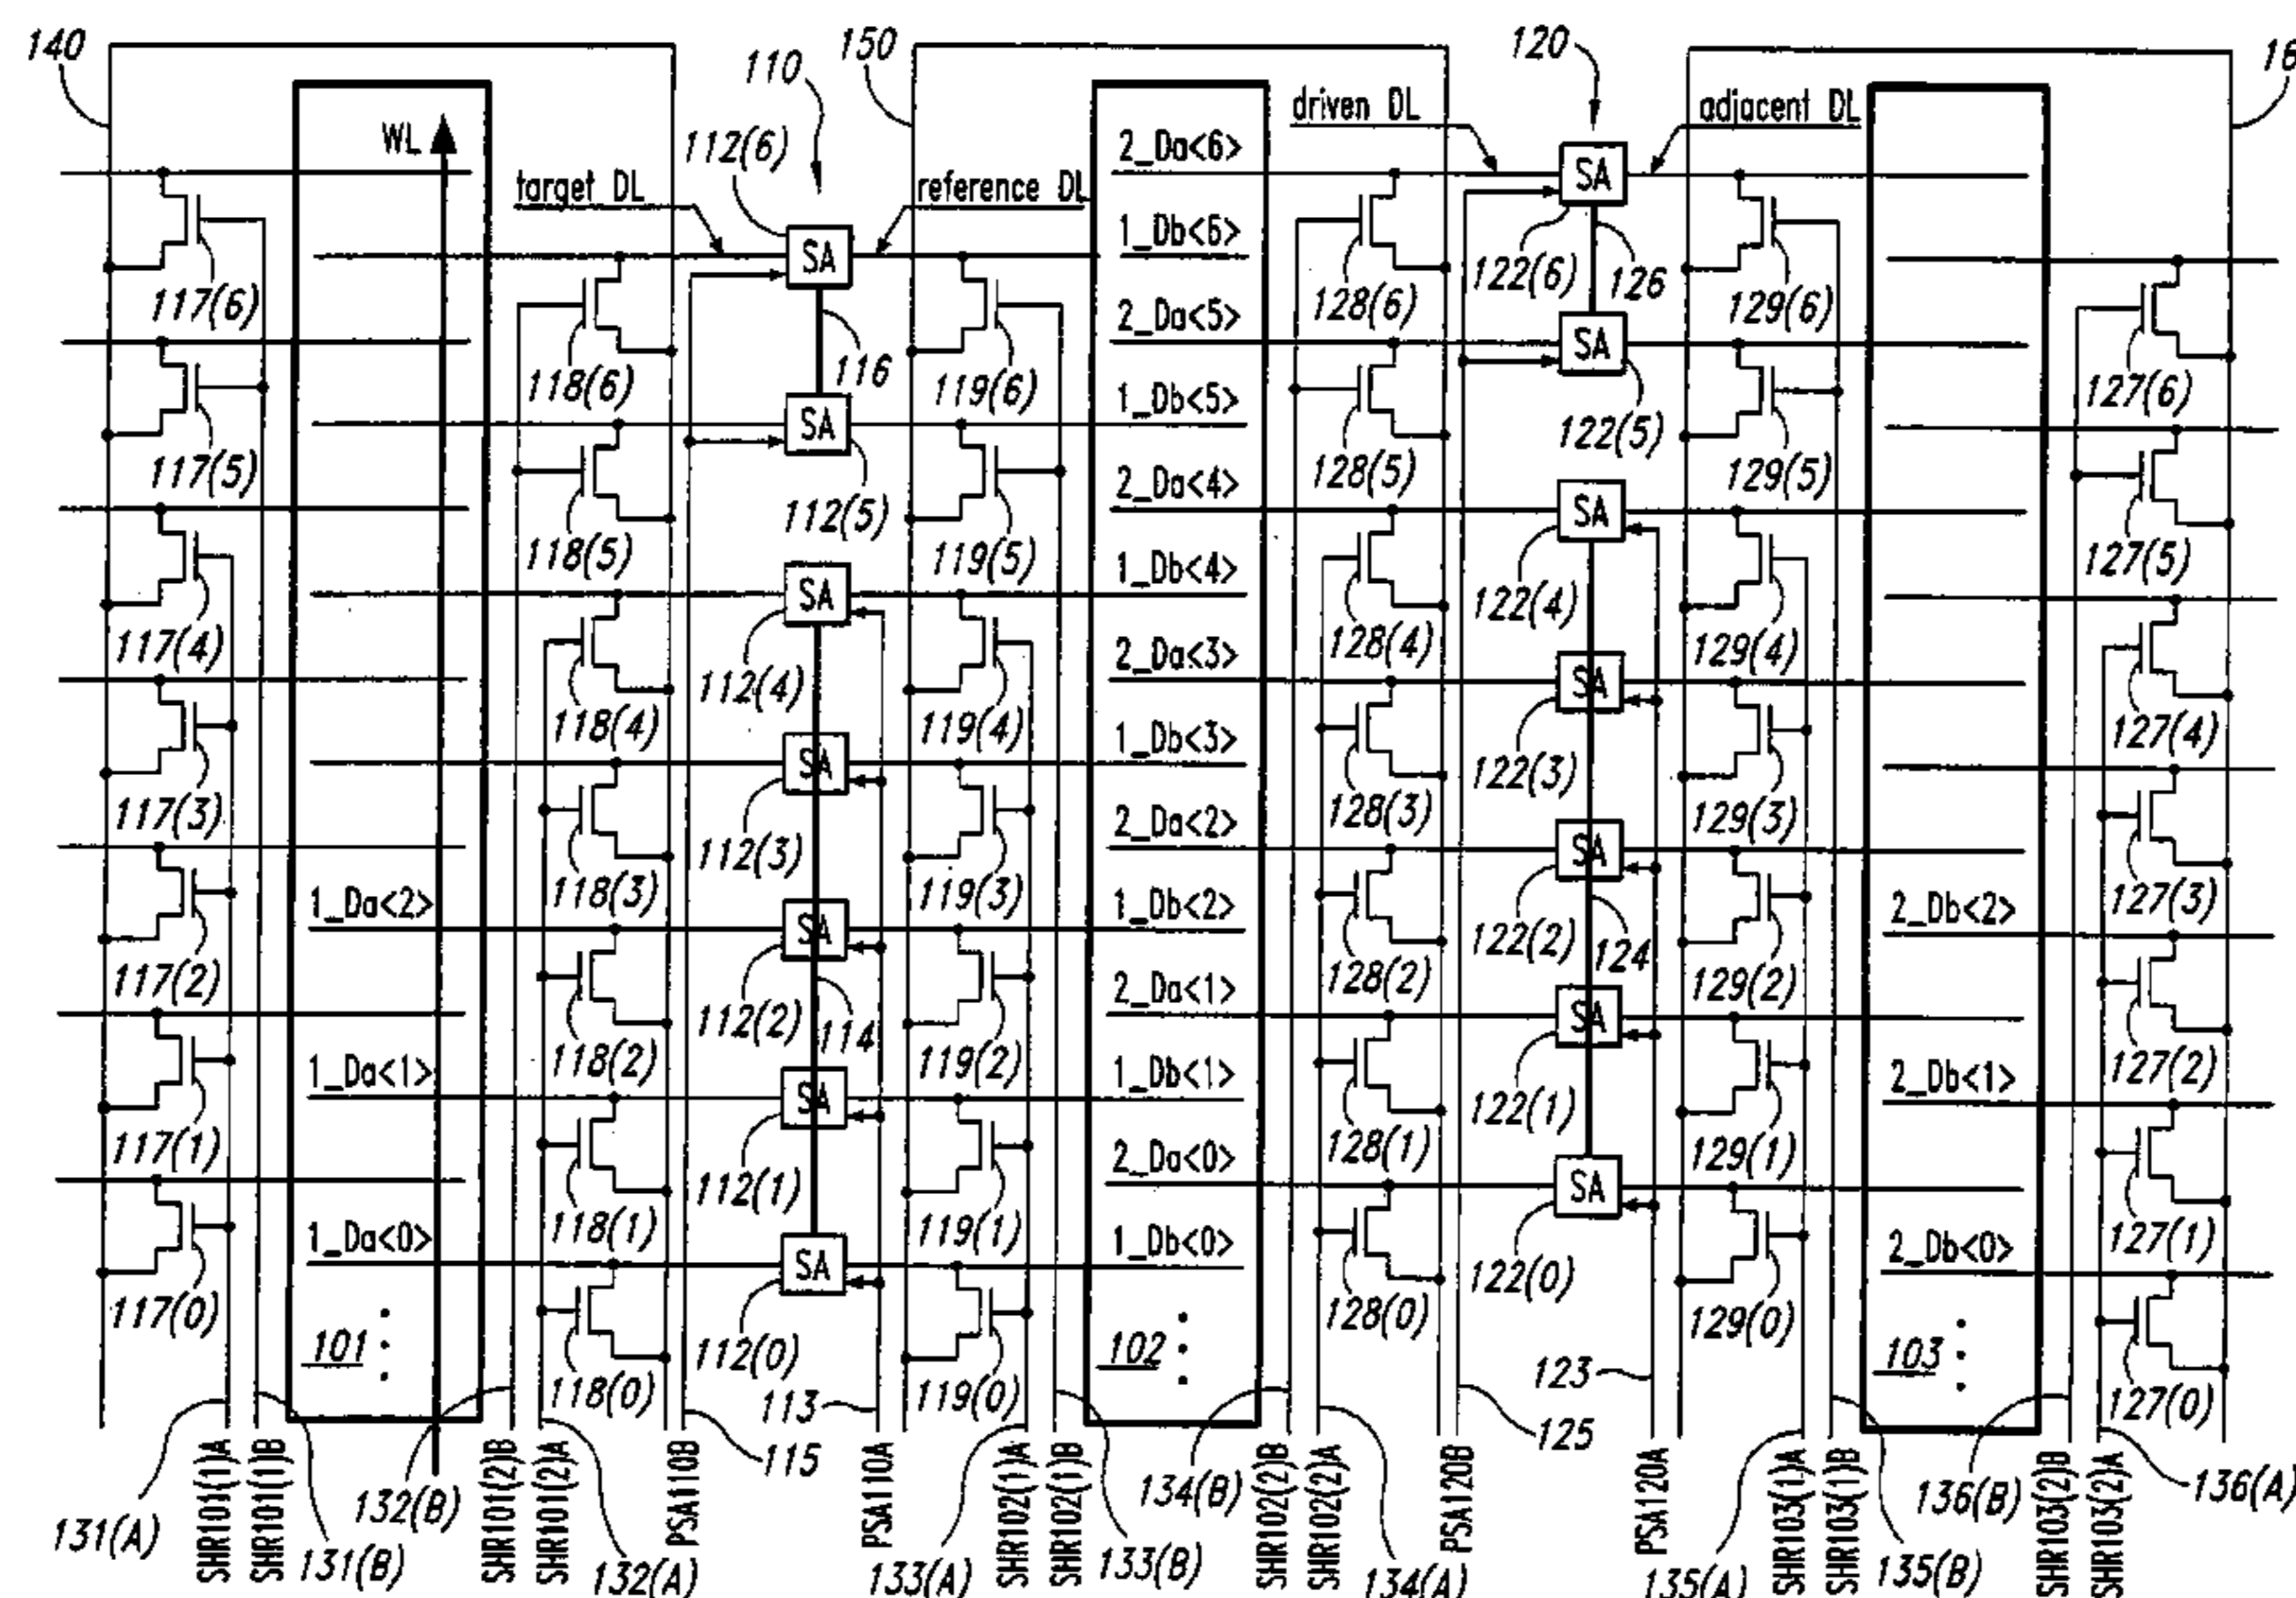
140
110
150
120
16
WL
target DL
112(6)
reference DL
2_Da<6>
driven DL
adjacent DL
SA
SA
1_Db<6>
122(6)
126
117(6)
2_Da<5>
128(6)
129(6)
SA
116
118(6)
SA
119(6)
1_Db<5>
127(6)
117(5)
122(5)
2_Da<4>
128(5)
129(5)
112(5)
118(5)
119(5)
SA
127(5)
SA
1_Db<4>
122(4)
117(4)
2_Da<3>
128(4)
129(4)
112(4)
118(4)
119(4)
SA
127(4)
SA
1_Db<3>
122(3)
117(3)
2_Da<2>
128(3)
129(3)
112(3)
118(3)
119(3)
SA
1_Da<2>
1_Db<2>
2_Db<2>
127(3)
SA
122(2)
124
117(2)
2_Da<1>
128(2)
129(2)
112(2)
114
118(2)
119(2)
SA
1_Da<1>
1_Db<1>
2_Db<1>
127(2)
SA
122(1)
117(1)
2_Da<0>
128(1)
129(1)
112(1)
118(1)
119(1)
SA
1_Da<0>
1_Db<0>
2_Db<0>
127(1)
SA
122(0)
117(0)
128(0)
129(0)
112(0)
101
102
103
118(0)
119(0)
123
127(0)
113
125
115
131(A)
SHR101(1)A
SHR101(1)B
131(B)
132(B)
SHR101(2)B
SHR101(2)A
132(A)
PSA110B
PSA110A
133(A)
SHR102(1)A
SHR102(1)B
133(B)
134(B)
SHR102(2)B
SHR102(2)A
134(A)
PSA120B
PSA120A
135(A)
SHR103(1)A
SHR103(1)B
135(B)
136(B)
SHR103(2)B
SHR103(2)A
136(A)